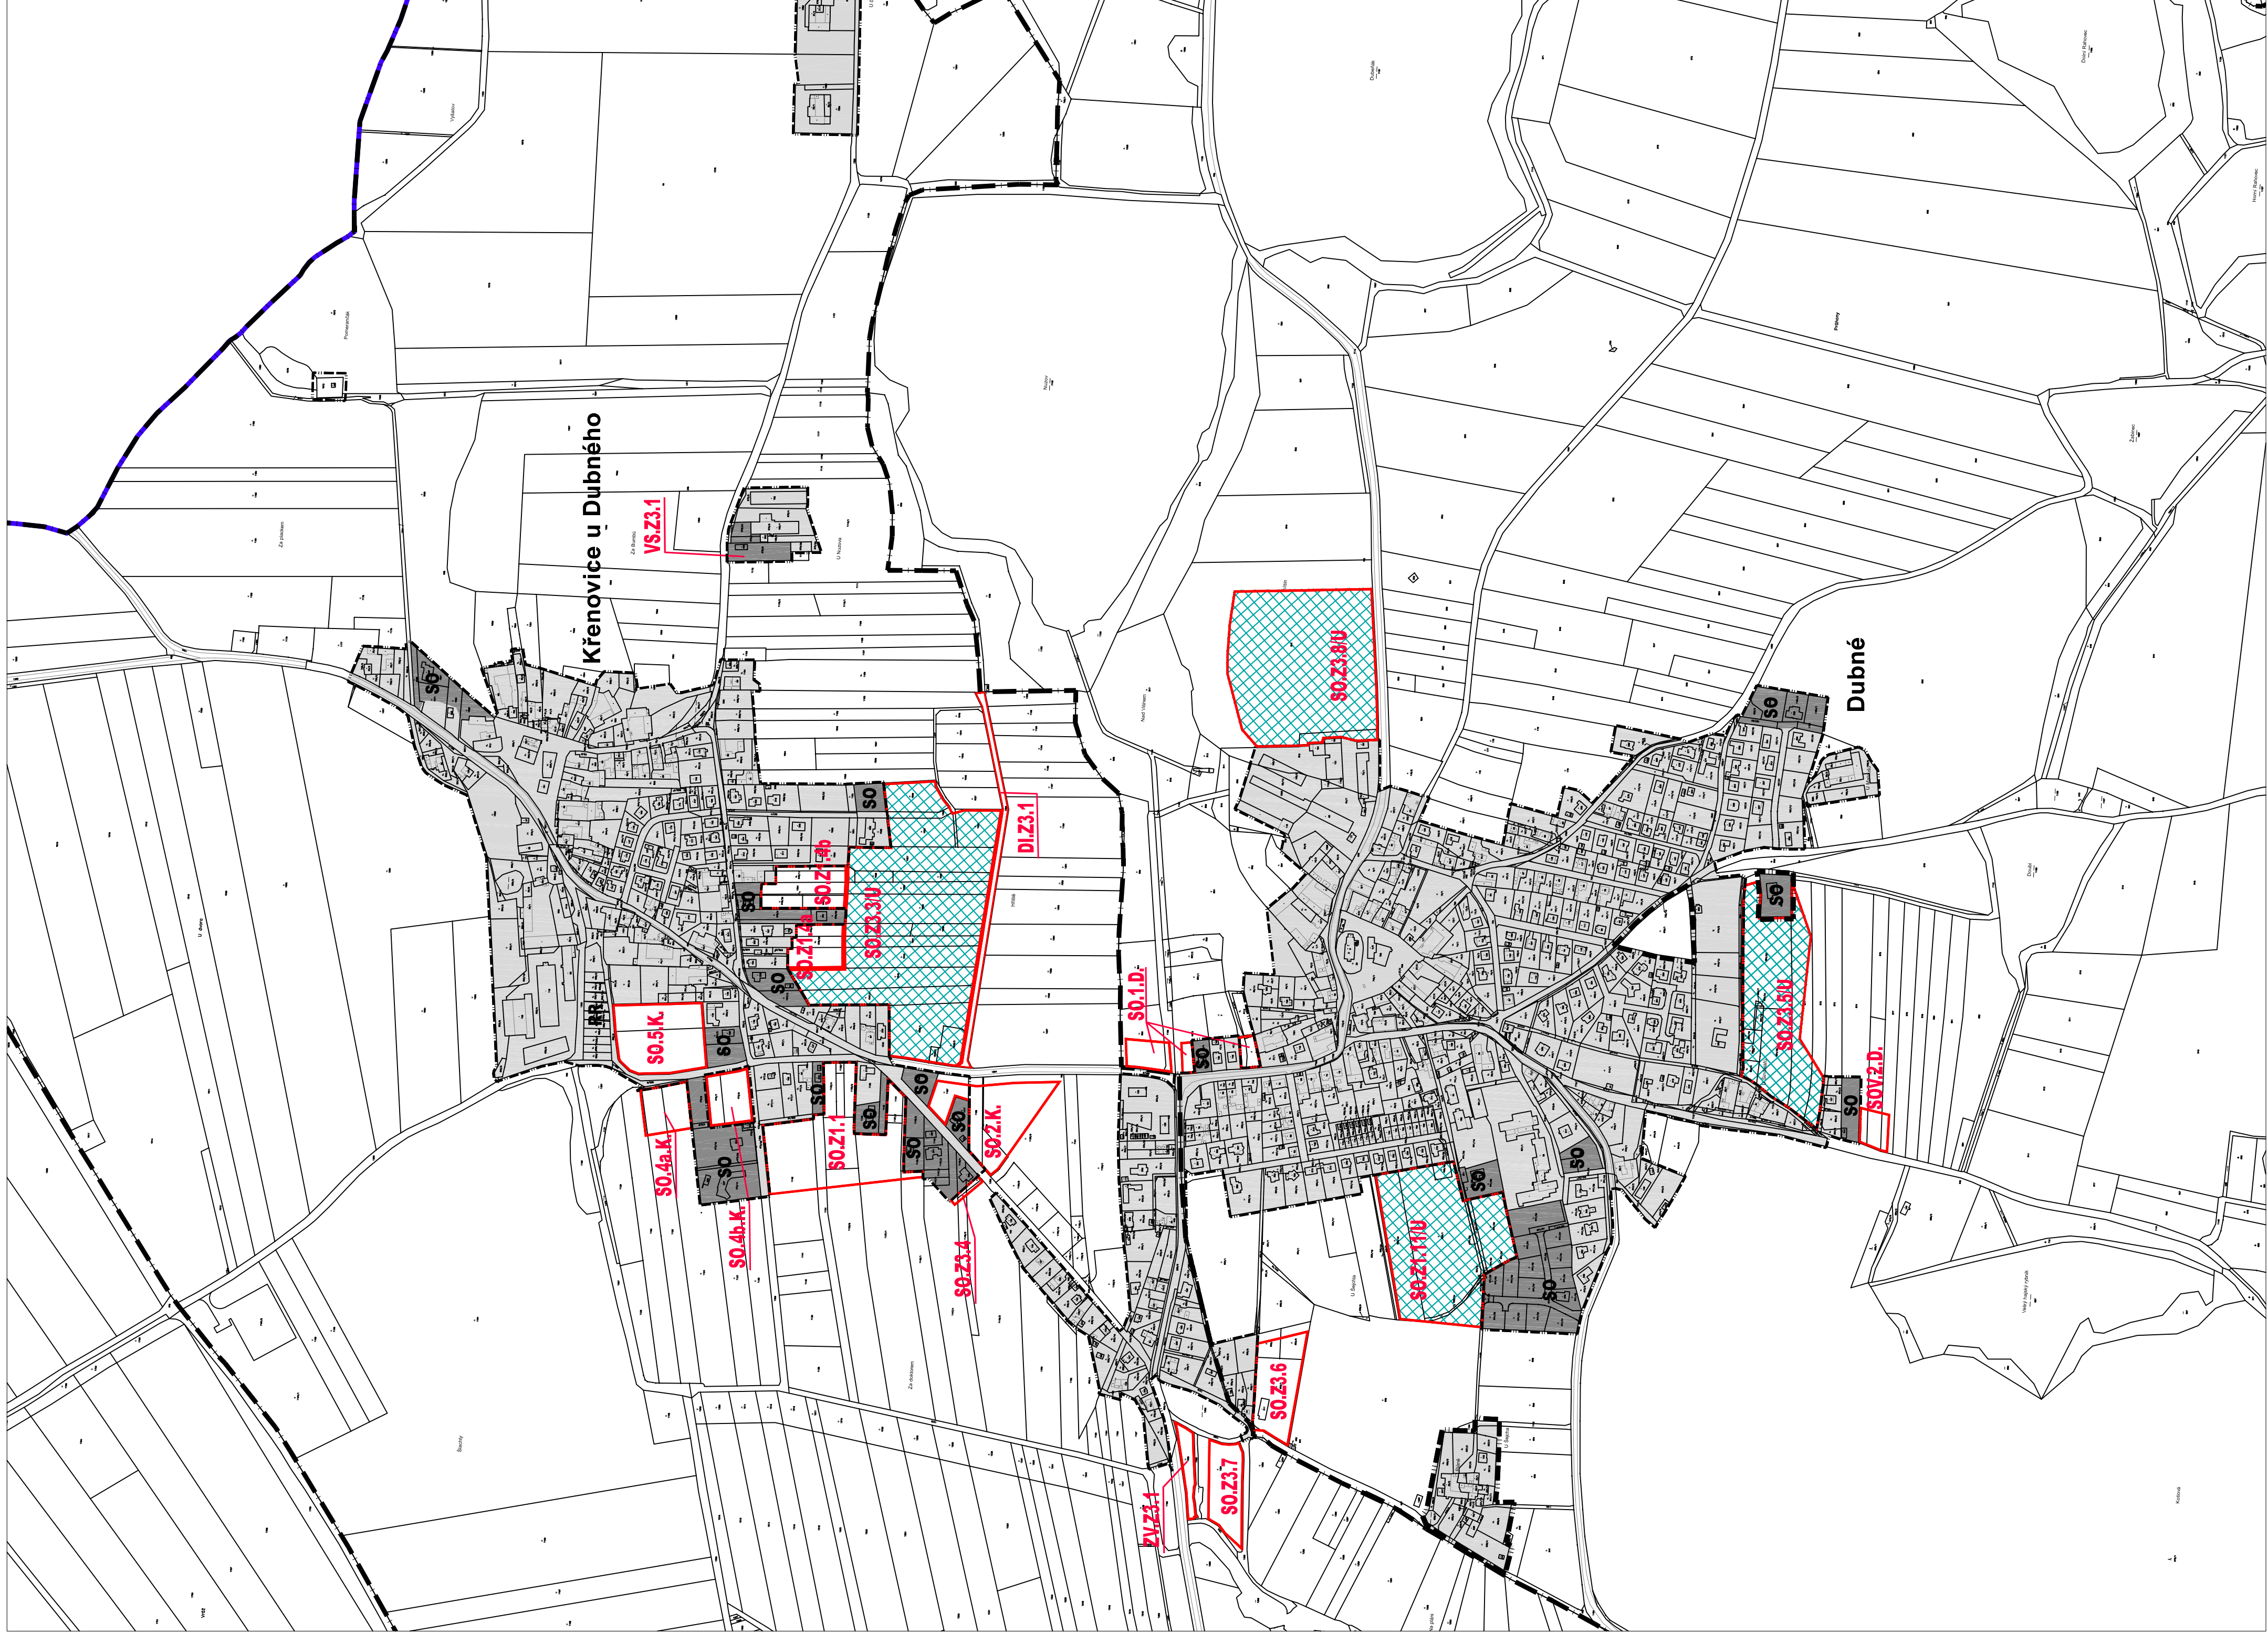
Křenovice u Dubného

Dubné

VS.Z3.1

SO

SO

SO

SO

SO

SO

SO

SO

SO

SO

SO

SO

SO

SO

RR

SO.Z3.8U

DI.Z3.1

SO.Z1.2b

SO.Z3.3U

SO.Z1.2a

SO.5.K.

SO.1.D.

SO.Z3.5U

SOV.2.D.

SO.4a.K.

SO.4b.K.

SO.Z1.1

SO.2.K.

SO.Z3.4

SO.Z1.11U

SO.Z3.6

SO.Z3.7

ZV.Z3.1